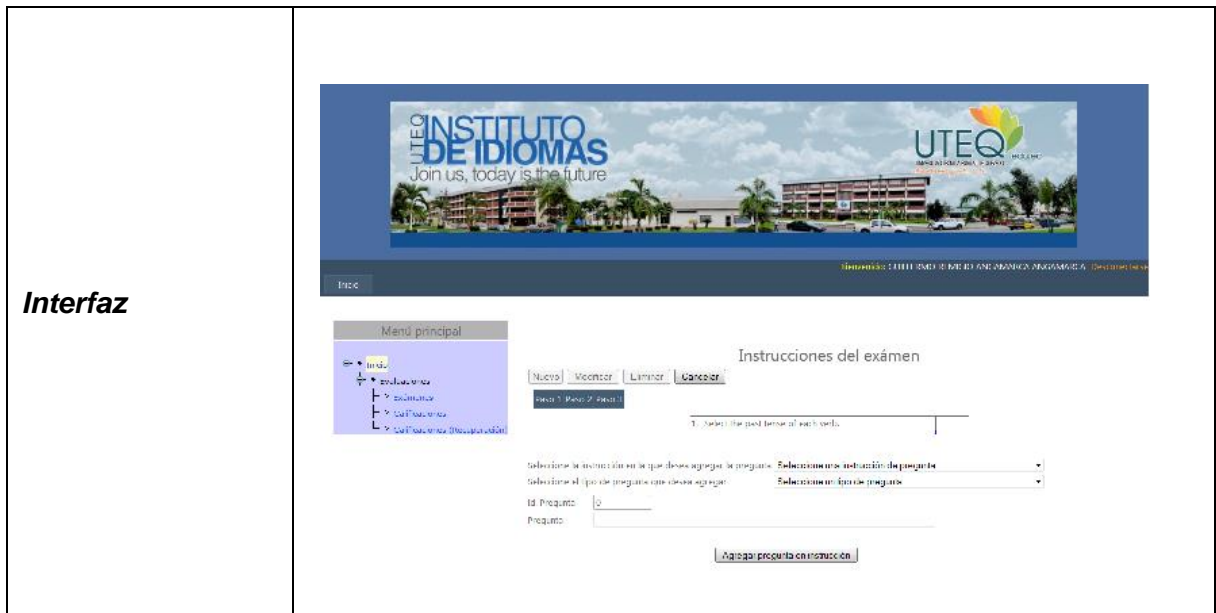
Interfaz

UTEQ INSTITUTO DE IDIOMAS
Join us, today is the future

UTEQ

Bienvenido: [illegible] Desconectarse

Inicio

Menú principal

Inicio
Evaluaciones
Exámenes
Calificaciones
Calificaciones (Recuperación)

Instrucciones del exámen

Nuevo Modificar Eliminar Cancelar

Paso 1 Paso 2 Paso 3

1. Select the past tense of each verb.

Seleccione la instrucción en la que desea agregar la pregunta: Seleccione una instrucción de pregunta

Seleccione el tipo de pregunta que desea agregar: Seleccione un tipo de pregunta

Id. Pregunta 0

Pregunta

Agregar pregunta en instrucción